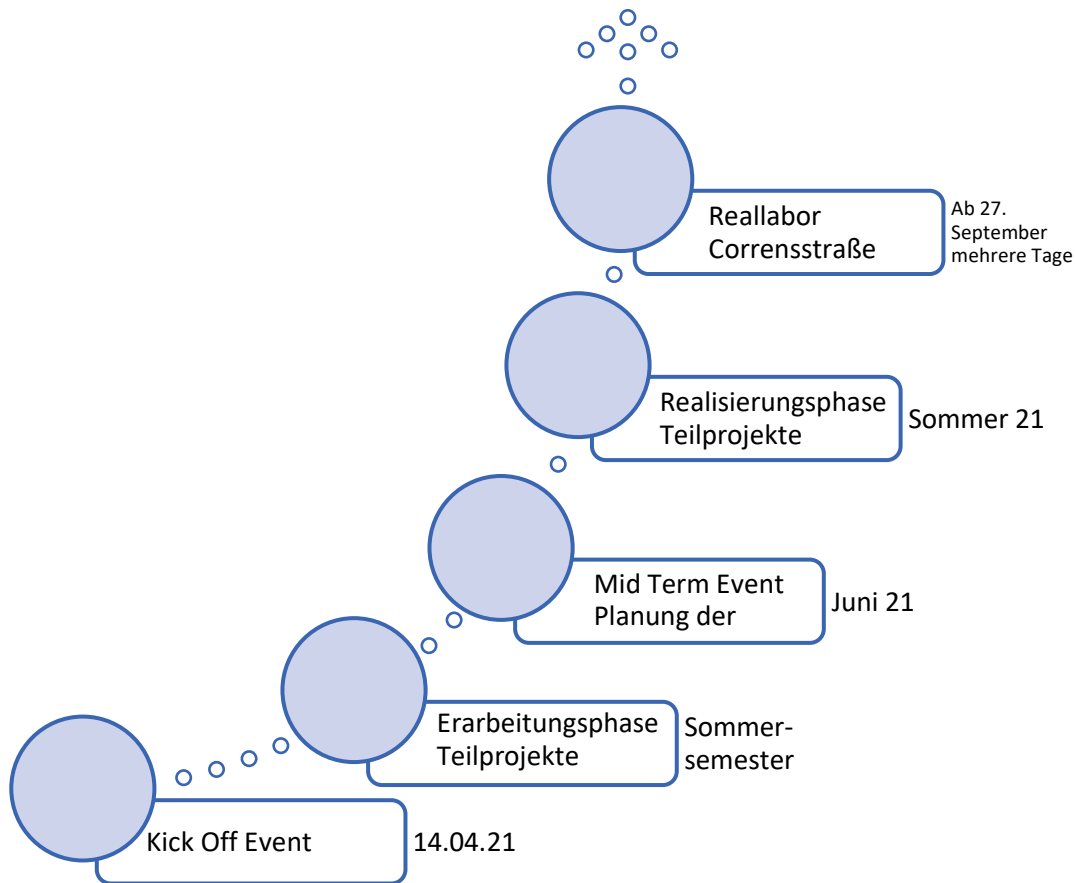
Reallabor Correnssstraße

Ab 27. September mehrere Tage

Realisierungsphase Teilprojekte

Sommer 21

Mid Term Event Planung der

Juni 21

Erarbeitungsphase Teilprojekte

Sommersemester

Kick Off Event

14.04.21